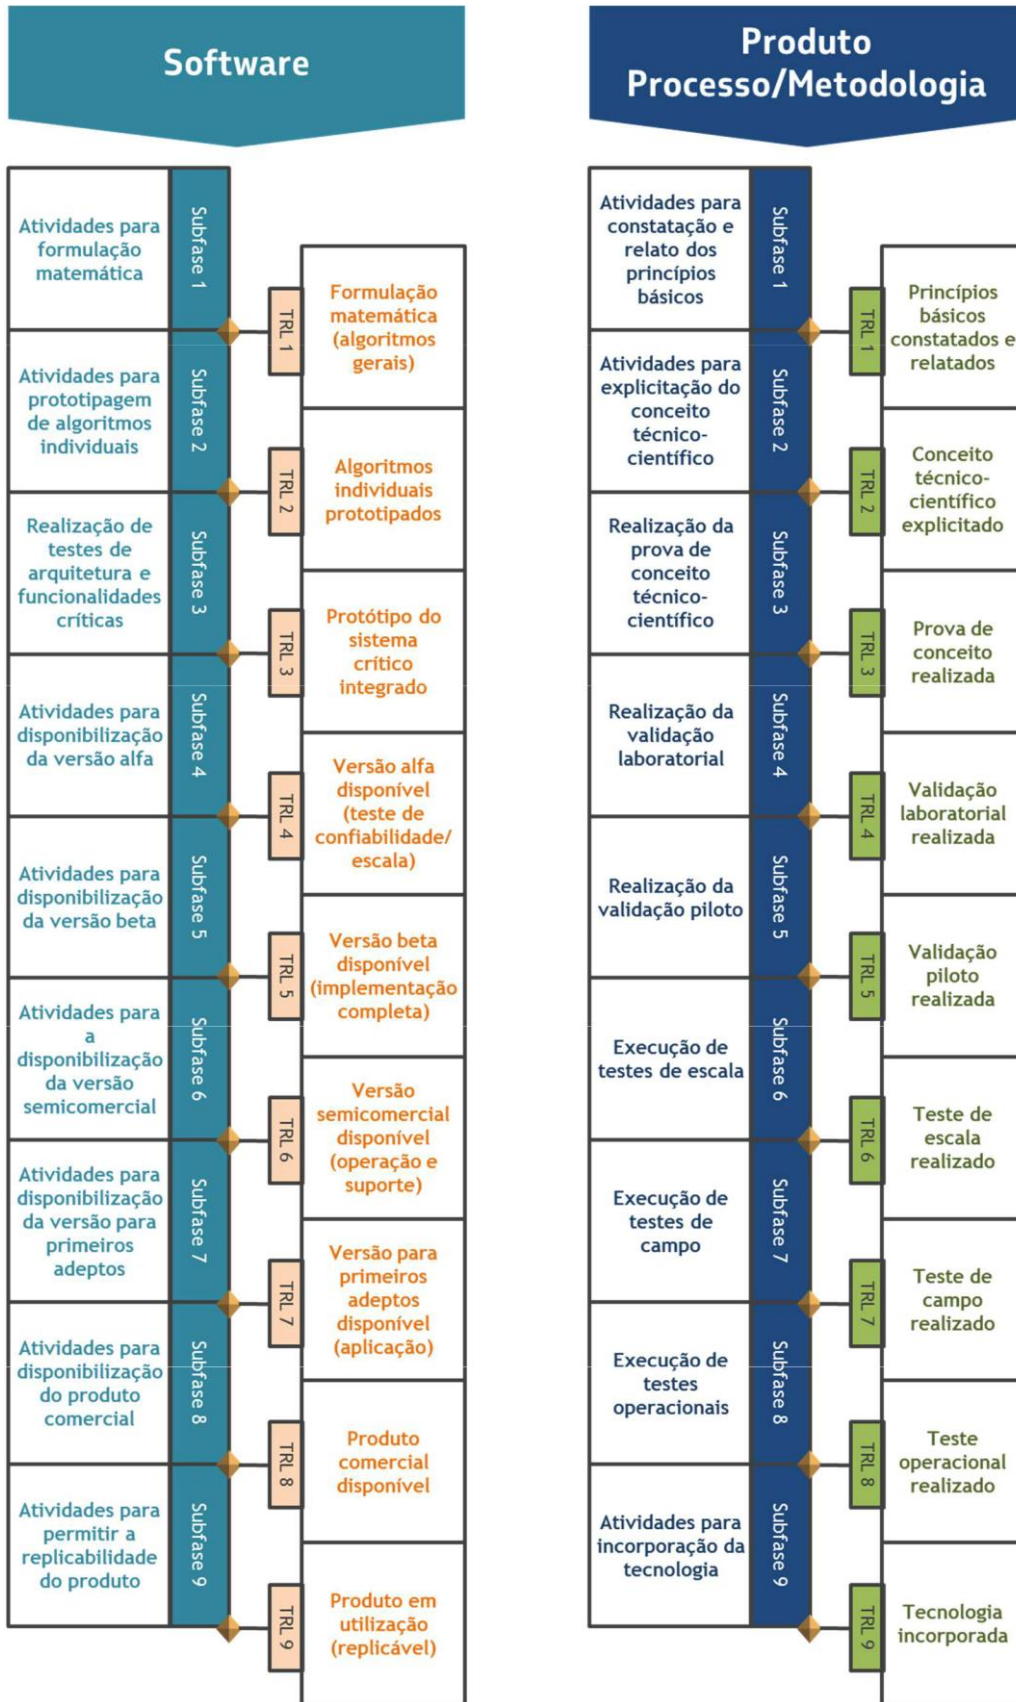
Software

Atividades para formulação matemática | Subfase 1 | TRL 1 | Formulação matemática (algoritmos gerais)

Atividades para prototipagem de algoritmos individuais | Subfase 2 | TRL 2 | Algoritmos individuais prototipados

Realização de testes de arquitetura e funcionalidades críticas | Subfase 3 | TRL 3 | Protótipo do sistema crítico integrado

Atividades para disponibilização da versão alfa | Subfase 4 | TRL 4 | Versão alfa disponível (teste de confiabilidade/ escala)

Atividades para disponibilização da versão beta | Subfase 5 | TRL 5 | Versão beta disponível (implementação completa)

Atividades para a disponibilização da versão semicomercial | Subfase 6 | TRL 6 | Versão semicomercial disponível (operação e suporte)

Atividades para disponibilização da versão para primeiros adeptos | Subfase 7 | TRL 7 | Versão para primeiros adeptos disponível (aplicação)

Atividades para disponibilização do produto comercial | Subfase 8 | TRL 8 | Produto comercial disponível

Atividades para permitir a replicabilidade do produto | Subfase 9 | TRL 9 | Produto em utilização (replicável)

Produto Processo/Metodologia

Atividades para constatação e relato dos princípios básicos | Subfase 1 | TRL 1 | Princípios básicos constatados e relatados

Atividades para explicitação do conceito técnico-científico | Subfase 2 | TRL 2 | Conceito técnico-científico explicitado

Realização da prova de conceito técnico-científico | Subfase 3 | TRL 3 | Prova de conceito realizada

Realização da validação laboratorial | Subfase 4 | TRL 4 | Validação laboratorial realizada

Realização da validação piloto | Subfase 5 | TRL 5 | Validação piloto realizada

Execução de testes de escala | Subfase 6 | TRL 6 | Teste de escala realizado

Execução de testes de campo | Subfase 7 | TRL 7 | Teste de campo realizado

Execução de testes operacionais | Subfase 8 | TRL 8 | Teste operacional realizado

Atividades para incorporação da tecnologia | Subfase 9 | TRL 9 | Tecnologia incorporada